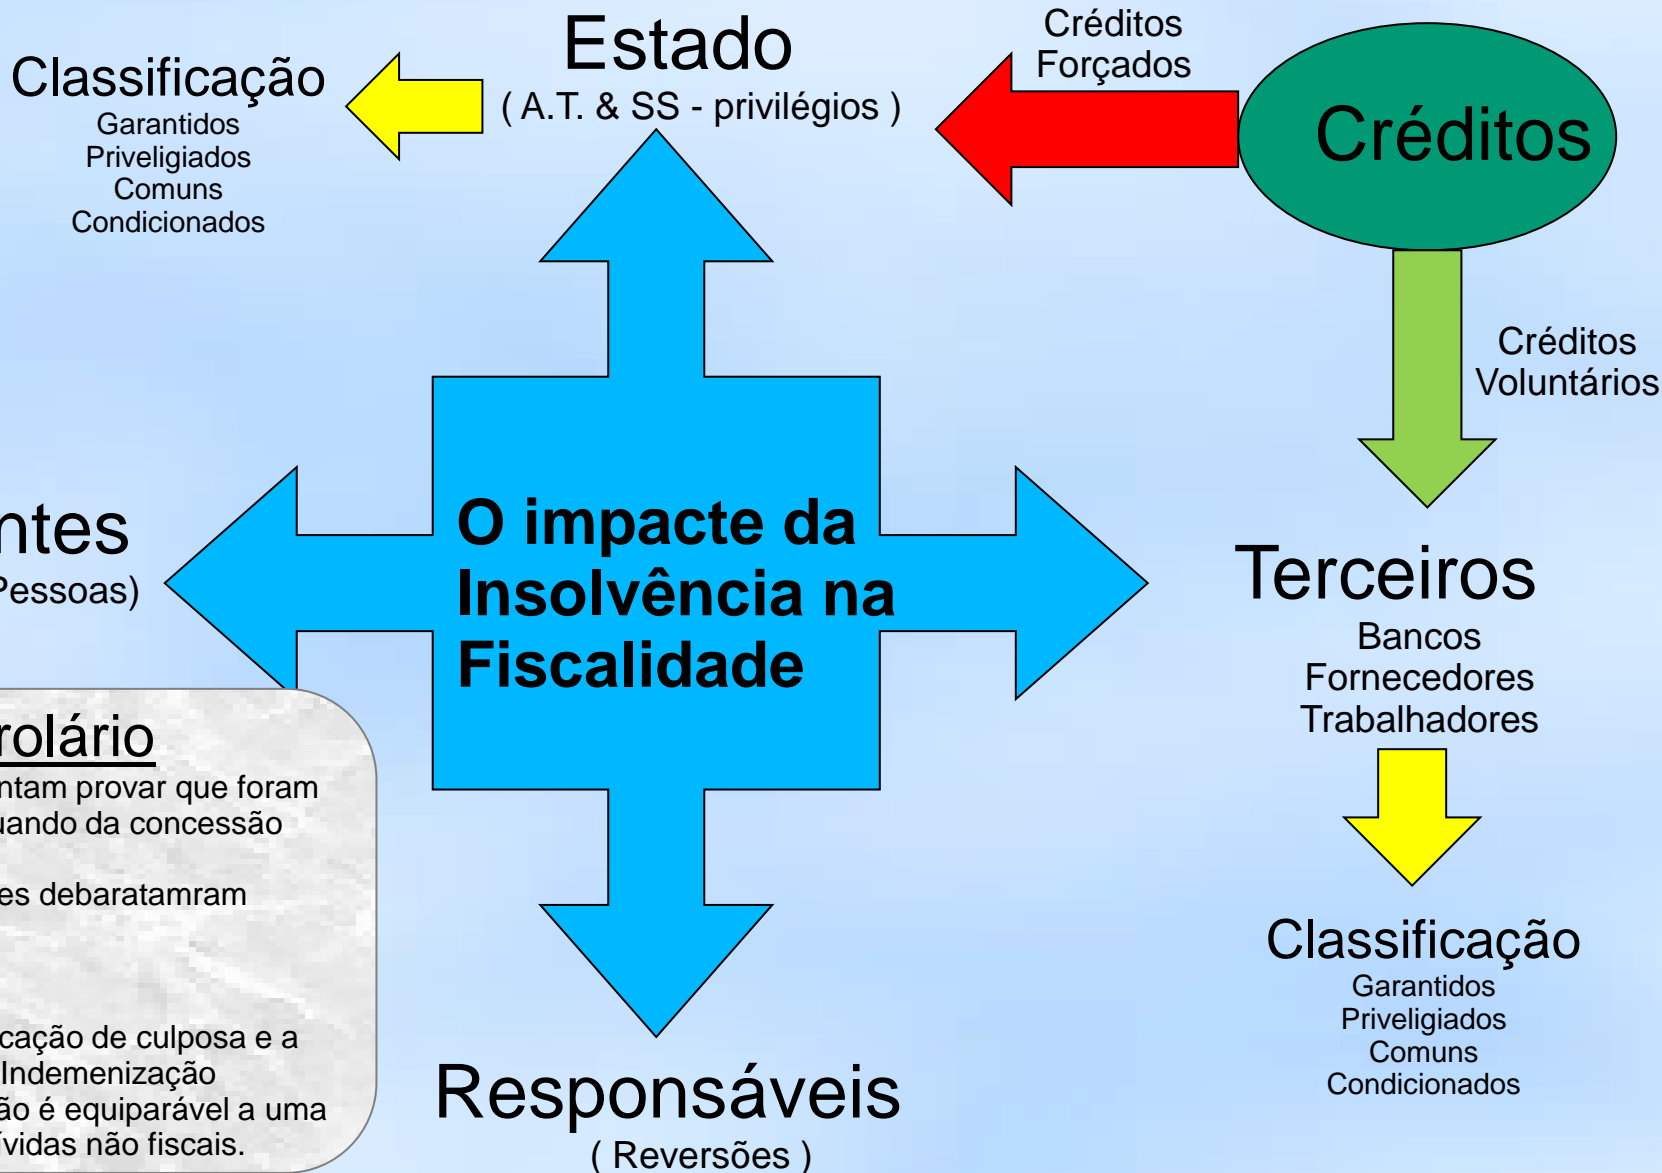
Classificação
Garantidos
Priveligiados
Comuns
Condicionados

Estado
( A.T. & SS - privilégios )

Créditos
Forçados

Créditos

Créditos
Voluntários

ntes
Pessoas)

O impacte da Insolvência na Fiscalidade

Terceiros
Bancos
Fornecedores
Trabalhadores

rolário
ntam provar que foram
uando da concessão

es debaratamram

cação de culposa e a
Indemenização
ão é equiparável a uma
vidas não fiscais.

Classificação
Garantidos
Priveligiados
Comuns
Condicionados

Responsáveis
( Reversões )